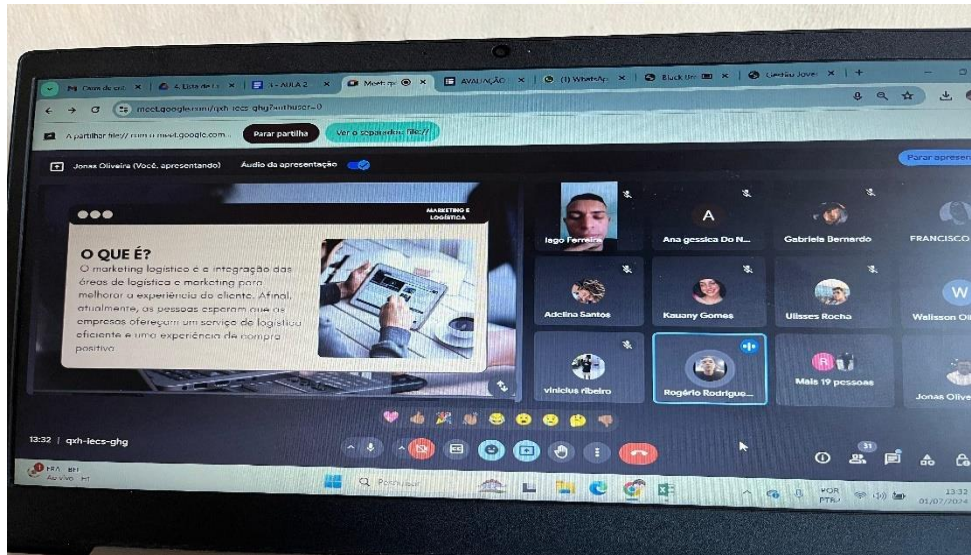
M Caixa de ent | 4. Lista de | 3 - AULA 2 | Meet: qx | AVALIAÇÃO | (1) WhatsApp | Black Un | Gestão Jovem | +

meet.google.com/qxh-iecs-ghg?authuser=0

A partilhar ficheiro com o meet.google.com... Parar partilha Ver o separador: file://

Jonas Oliveira (Você, apresentando) Áudio da apresentação

Parar apresentação

MARKETING E LOGÍSTICA

O QUE É?

O marketing logístico é a integração das áreas de logística e marketing para melhorar a experiência do cliente. Afinal, atualmente, as pessoas esperam que as empresas ofereçam um serviço de logística eficiente e uma experiência de compra positiva.

Iago Ferreira
A
Ana gessica Do N...
Gabriela Bernardo
FRANCISCO
Adelina Santos
Kauany Gomes
Ulisses Rocha
W
Walisson Oli
vinicius ribeiro
Rogério Rodrigue...
Mais 19 pessoas
Jonas Olive

13:32 | qxh-iecs-ghg

31

FRA - BEL
Ao vivo

Pesquisar

POR PTPT2
13:32
01/07/2024